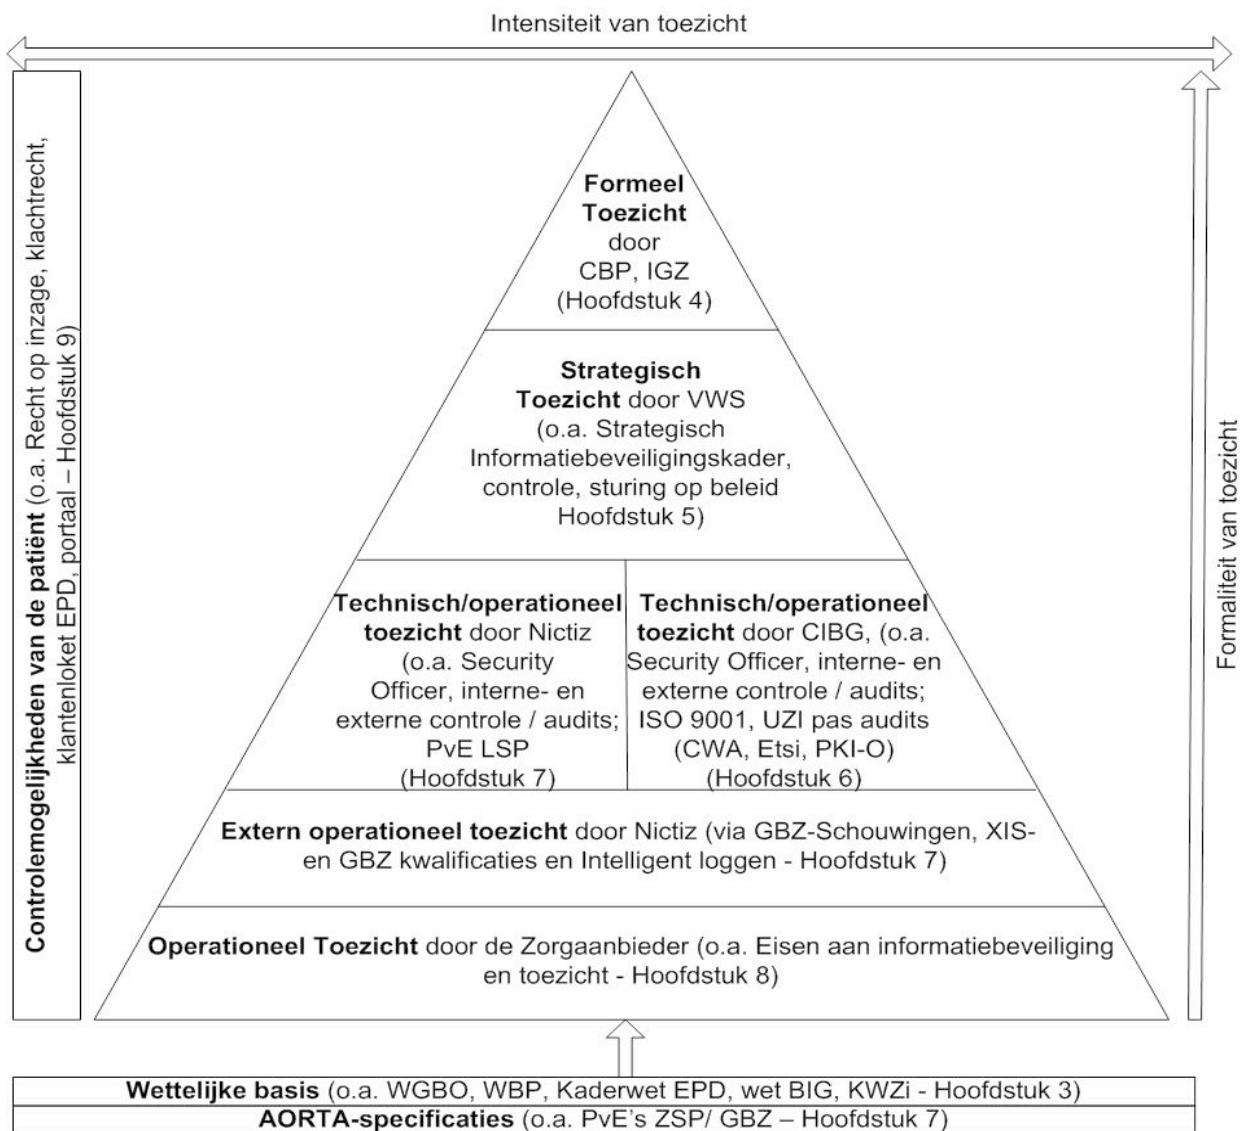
Intensiteit van toezicht

Controlemogelijkheden van de patiënt (o.a. Recht op inzage, klachtrecht, klantenloket EPD, portaal – Hoofdstuk 9)

Formeel Toezicht door CBP, IGZ (Hoofdstuk 4)

Strategisch Toezicht door VWS (o.a. Strategisch Informatiebeveiligingskader, controle, sturing op beleid Hoofdstuk 5)

Technisch/operationeel toezicht door Nictiz (o.a. Security Officer, interne- en externe controle / audits; PvE LSP (Hoofdstuk 7)

Technisch/operationeel toezicht door CIBG, (o.a. Security Officer, interne- en externe controle / audits; ISO 9001, UZI pas audits (CWA, Etsi, PKI-O) (Hoofdstuk 6)

Extern operationeel toezicht door Nictiz (via GBZ-Schouwingen, XIS- en GBZ kwalificaties en Intelligent loggen - Hoofdstuk 7)

Operationeel Toezicht door de Zorgaanbieder (o.a. Eisen aan informatiebeveiliging en toezicht - Hoofdstuk 8)

Formaliteit van toezicht

Wettelijke basis (o.a. WGBO, WBP, Kaderwet EPD, wet BIG, KWZi - Hoofdstuk 3)
AORTA-specificaties (o.a. PvE's ZSP/ GBZ – Hoofdstuk 7)